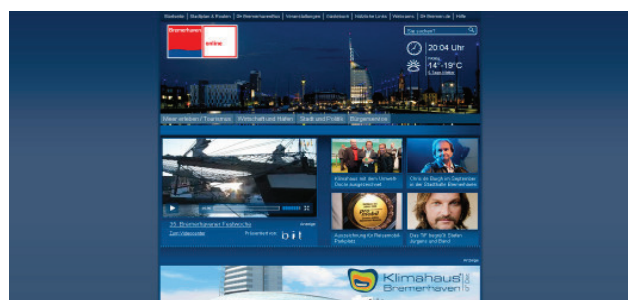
Startseite | Stadtplan & Routen | Ihr Bremerhavenfoto | Veranstaltungen | Gästebuch | Nützliche Links | Webcams | Ihr Bremen.de | Hilfe

Bremerhaven online

Sie suchen?

20:04 Uhr

14° - 19°C

Meer erleben / Tourismus | Wirtschaft und Hafen | Stadt und Politik | Bürgerservice

25. Bremerhavener Festwoche

Zum Videocenter

bit

Klimahaus mit dem Umwelt Oscar ausgezeichnet

Chris de Burgh im September in der Stadthalle Bremerhaven

Auszeichnung für Bremerhavener Fahrplan

Das "R" besucht Stefan Jürgens und Bernd

Klimahaus Bremerhaven